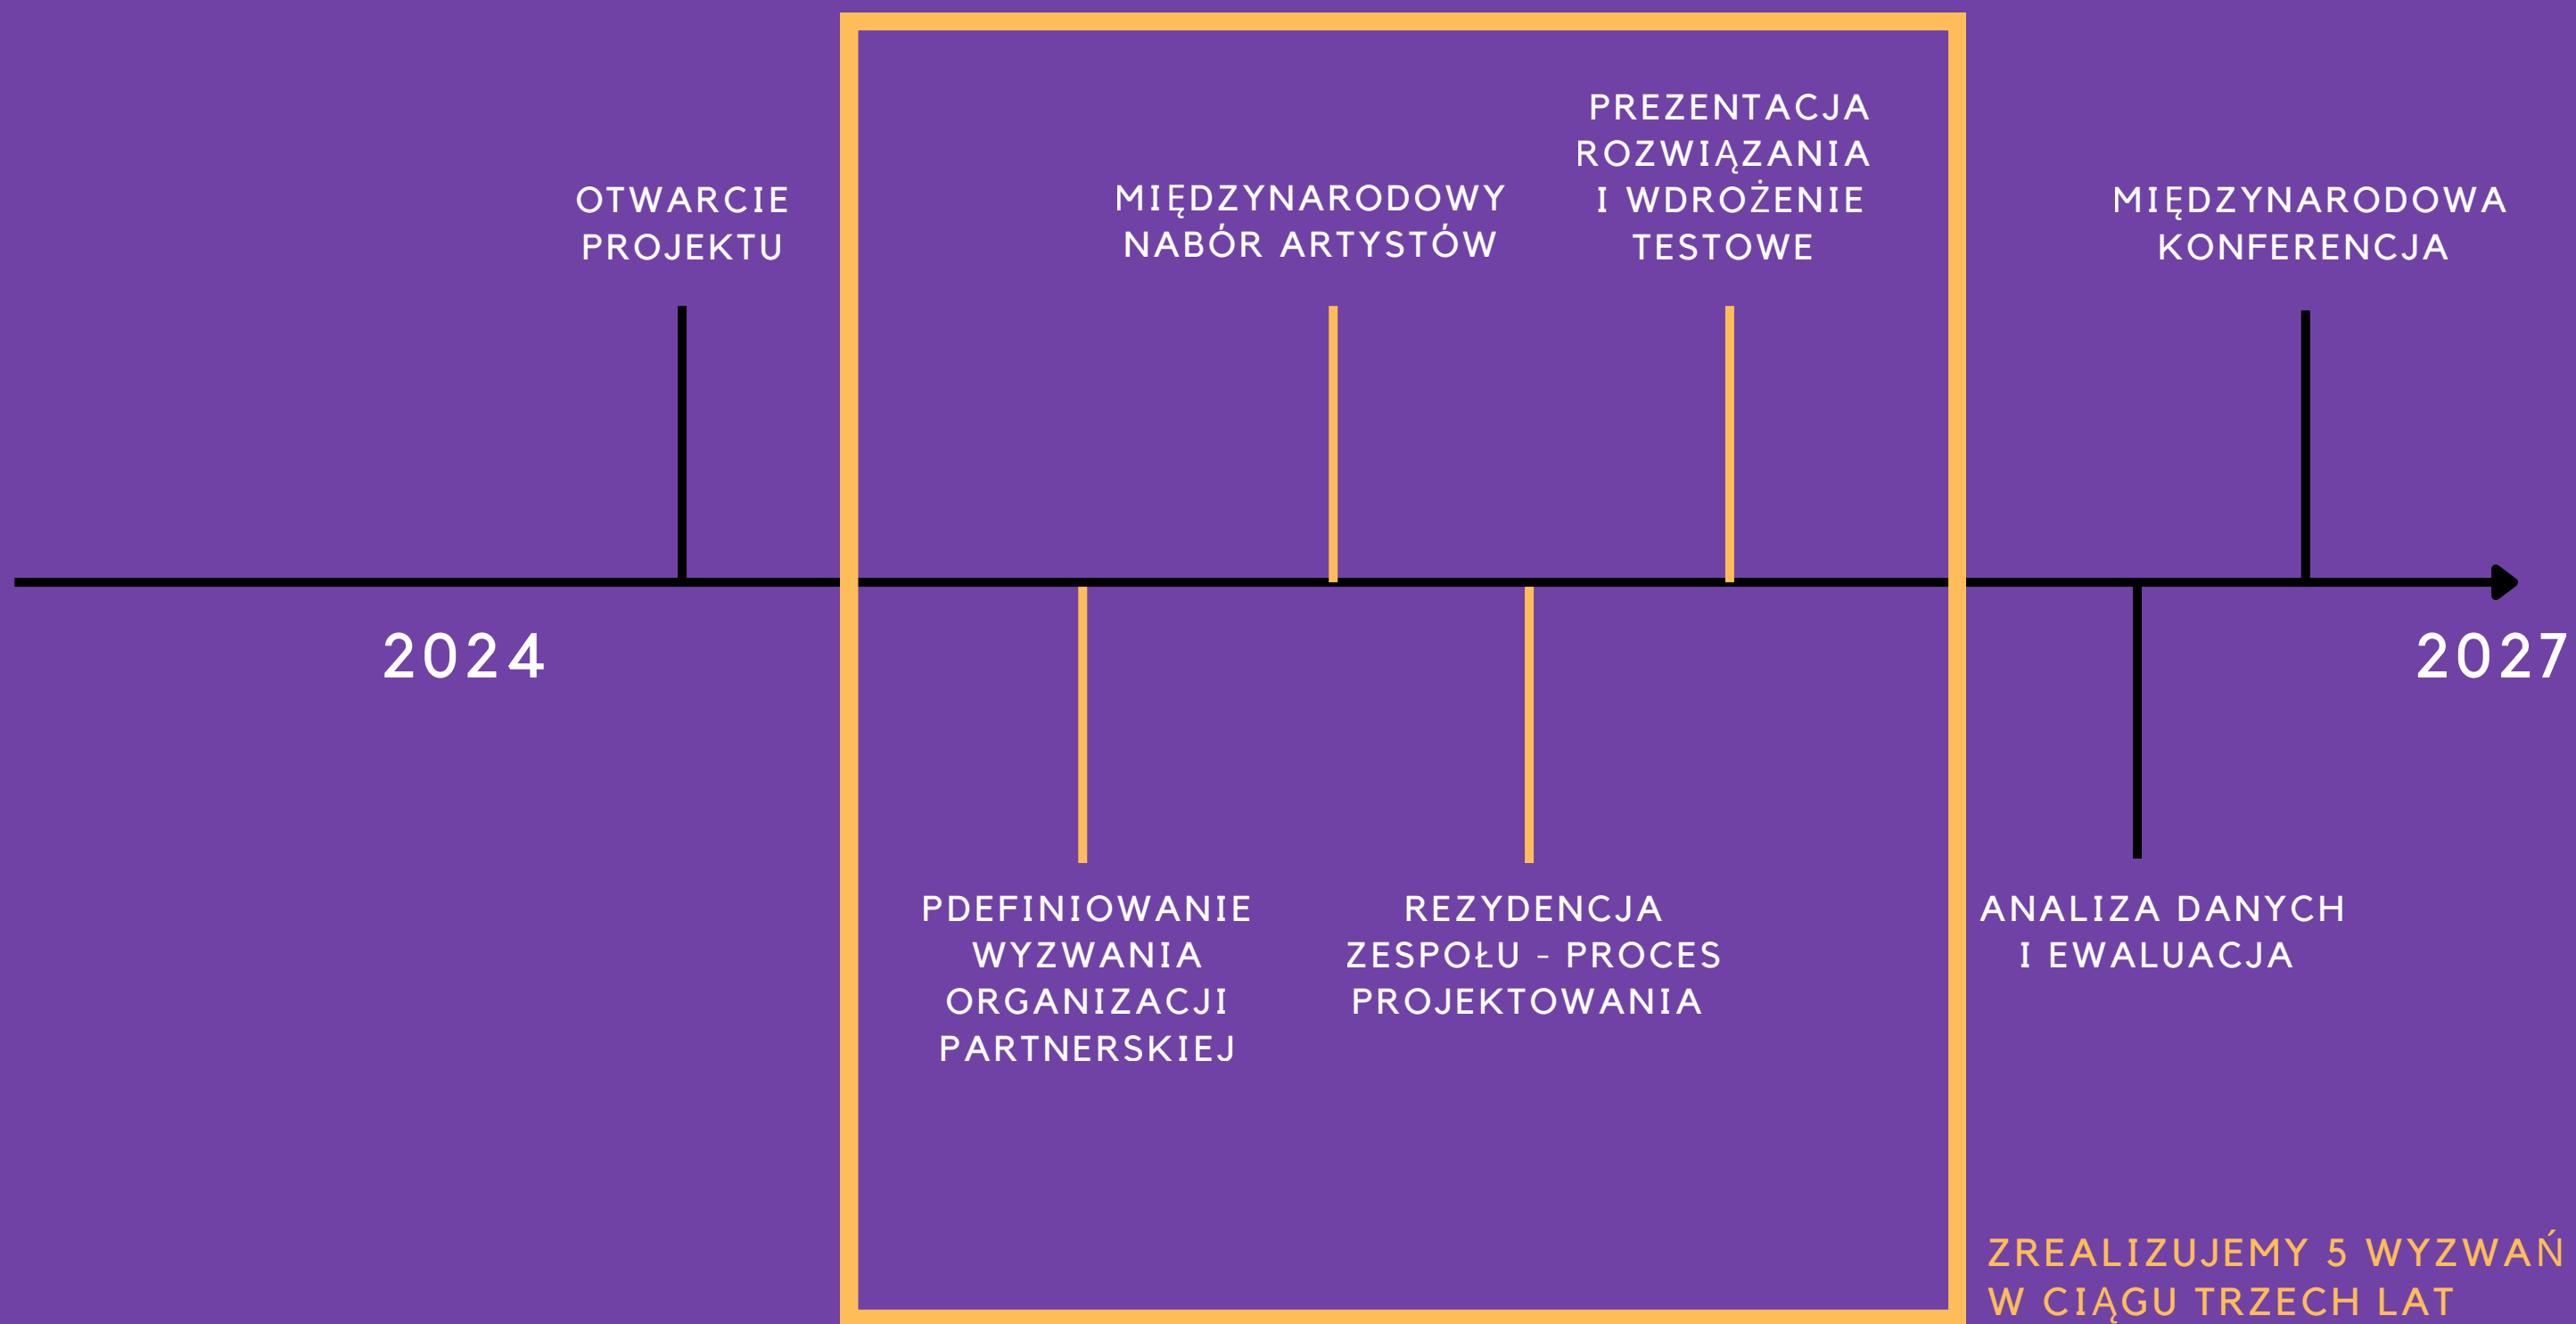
OTWARCIE PROJEKTU

MIĘDZYNARODOWY NABÓR ARTYSTÓW

PREZENTACJA ROZWIĄZANIA I WDROŻENIE TESTOWE

MIĘDZYNARODOWA KONFERENCJA

2024

2027

PDEFINIOWANIE WYZWANIA ORGANIZACJI PARTNERSKIEJ

REZYDENCJA ZESPOŁU - PROCES PROJEKTOWANIA

ANALIZA DANYCH I EWALUACJA

ZREALIZUJEMY 5 WYZWAŃ W CIĄGU TRZECH LAT